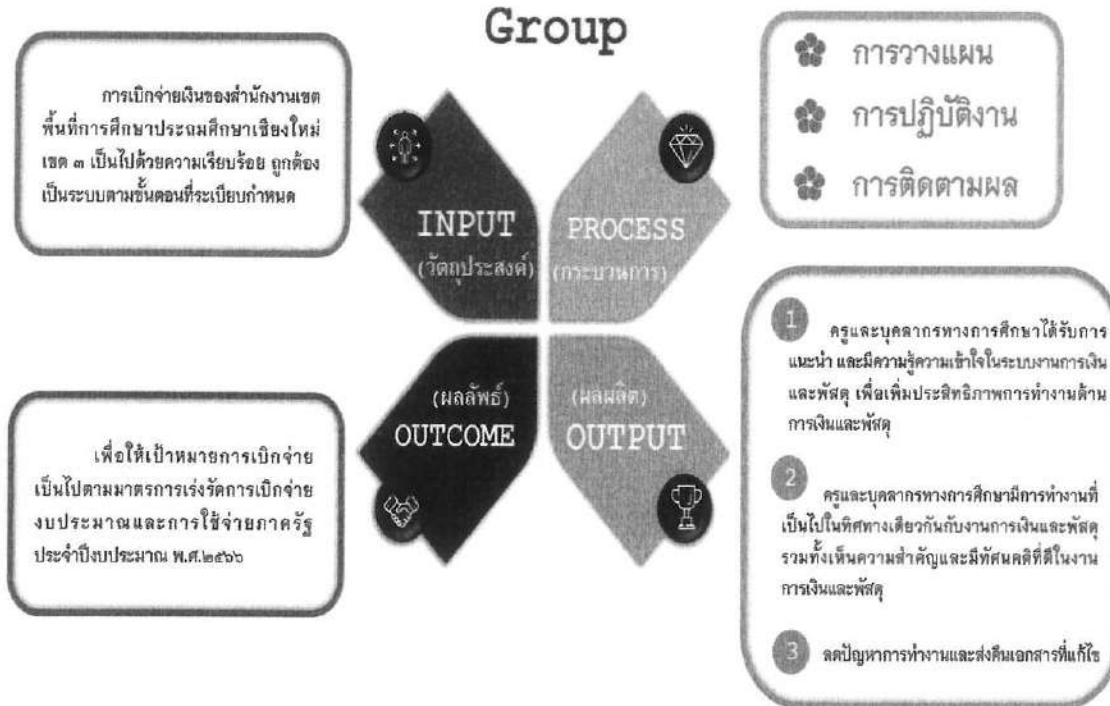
Group

การเบิกจ่ายเงินของสำนักงานเขตพื้นที่การศึกษาประถมศึกษาเชียงใหม่ เขต ๓ เป็นไปด้วยความเรียบร้อย ถูกต้อง เป็นระบบตามขั้นตอนที่ระเบียบกำหนด

INPUT
(วัตถุประสงค์)

PROCESS
(กระบวนการ)

การวางแผน
การปฏิบัติงาน
การติดตามผล

(ผลลัพธ์)
OUTCOME

(ผลผลิต)
OUTPUT

เพื่อให้เป้าหมายการเบิกจ่ายเป็นไปตามมาตรการเร่งรัดการเบิกจ่ายงบประมาณและการใช้จ่ายภาครัฐ ประจำปีงบประมาณ พ.ศ.๒๕๖๖

1 ครูและบุคลากรทางการศึกษาได้รับการแนะนำ และมีความรู้ความเข้าใจในระบบงานการเงินและพัสดุ เพื่อเพิ่มประสิทธิภาพการทำงานด้านการเงินและพัสดุ

2 ครูและบุคลากรทางการศึกษามีการทำงานที่เป็นไปในทิศทางเดียวกันกับงานการเงินและพัสดุ รวมทั้งเห็นความสำคัญและมีทัศนคติที่ดีในงานการเงินและพัสดุ

3 ลดปัญหาการทำงานและส่งคืนเอกสารที่แก้ไข